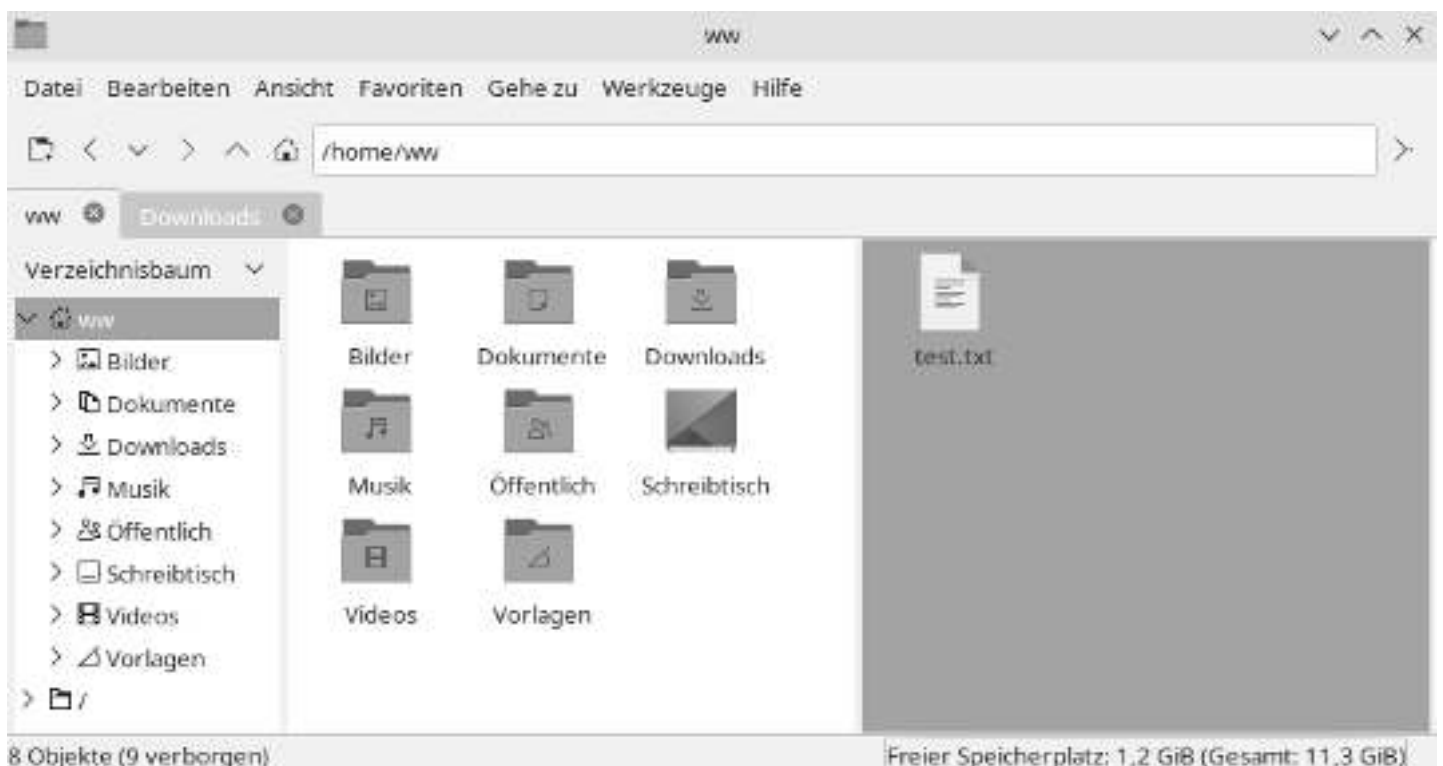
ww

Datei Bearbeiten Ansicht Favoriten Gehe zu Werkzeuge Hilfe

/home/ww

ww Downloads

Verzeichnisbaum

ww
Bilder
Dokumente
Downloads
Musik
Öffentlich
Schreibtisch
Videos
Vorlagen
/

Bilder Dokumente Downloads
Musik Öffentlich Schreibtisch
Videos Vorlagen

test.txt

8 Objekte (9 verborgen)

Freier Speicherplatz: 1,2 GiB (Gesamt: 11,3 GiB)